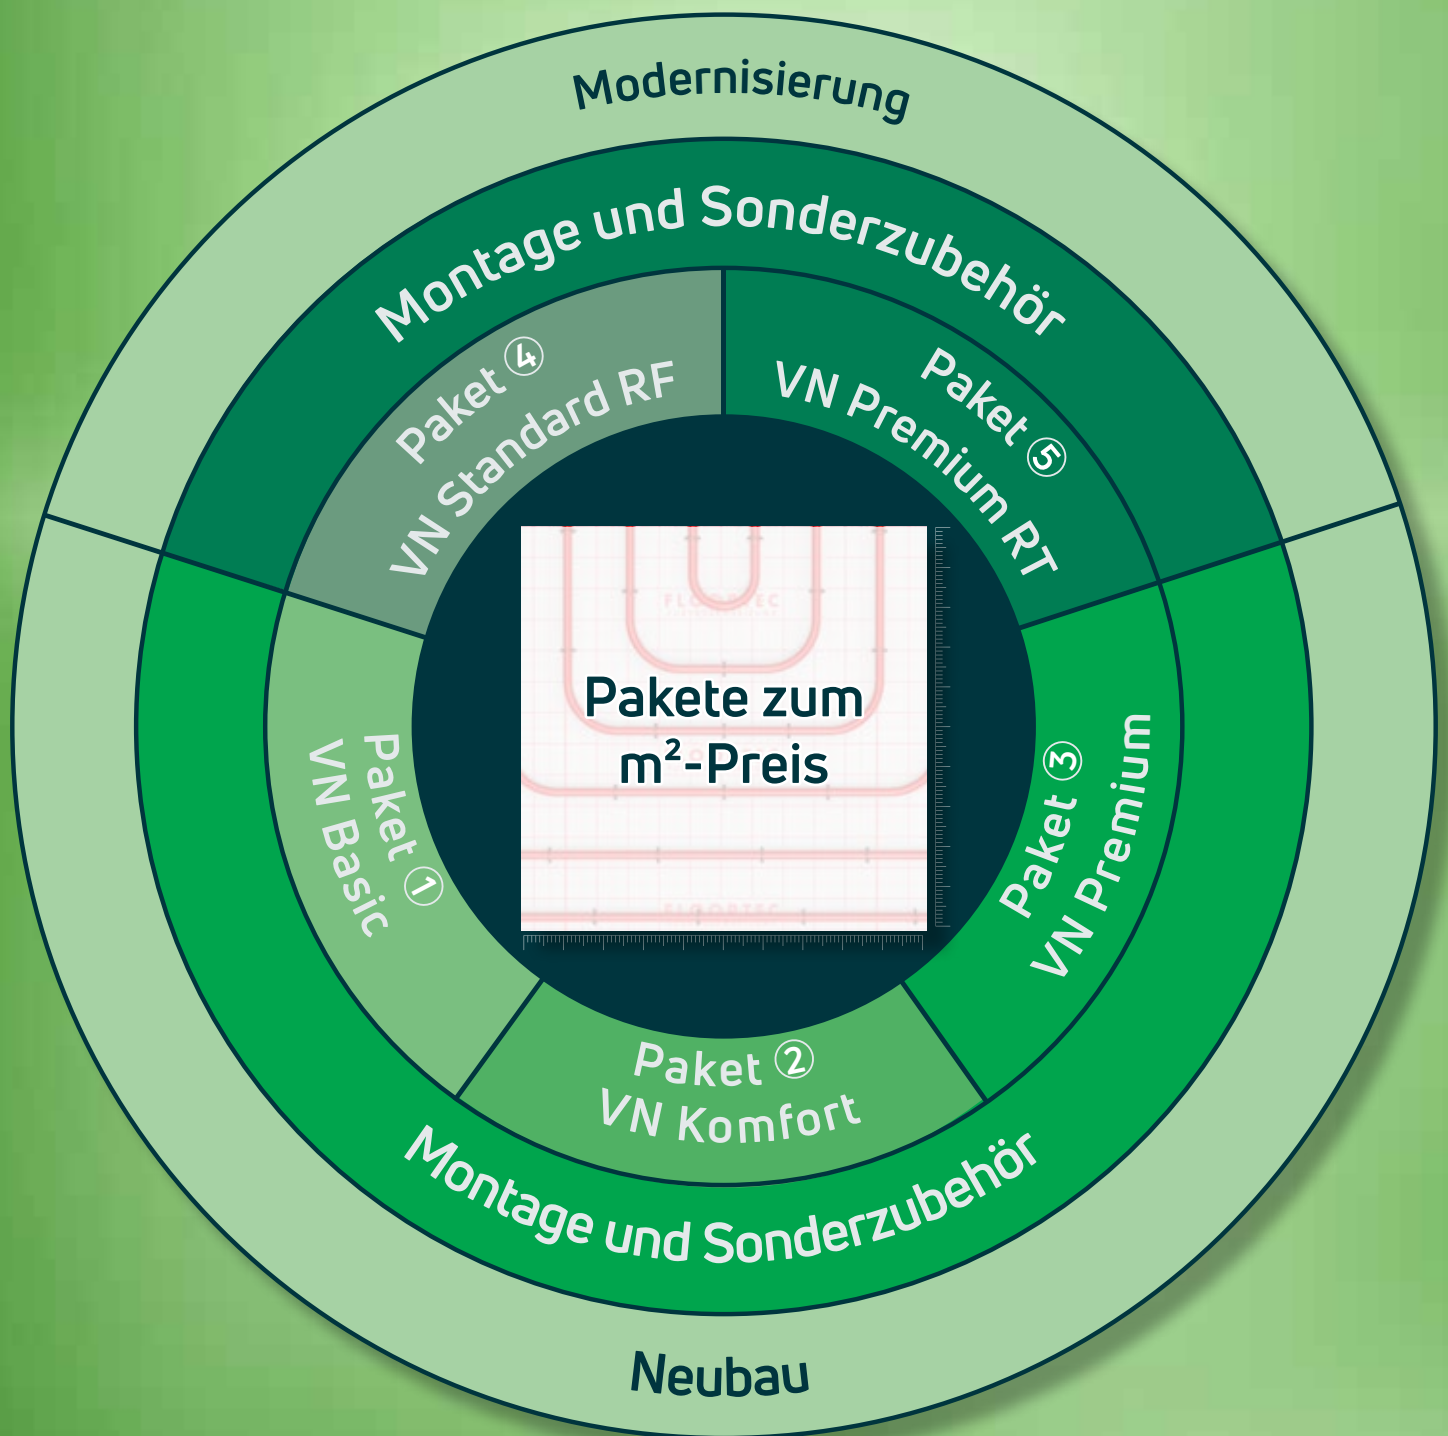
Modernisierung

Montage und Sonderzubehör

Paket ④
VN Standard RF

Paket ⑤
VN Premium RT

Pakete zum
$m^2$-Preis

Paket ①
VN Basic

Paket ③
VN Premium

Paket ②
VN Komfort

Montage und Sonderzubehör

Neubau